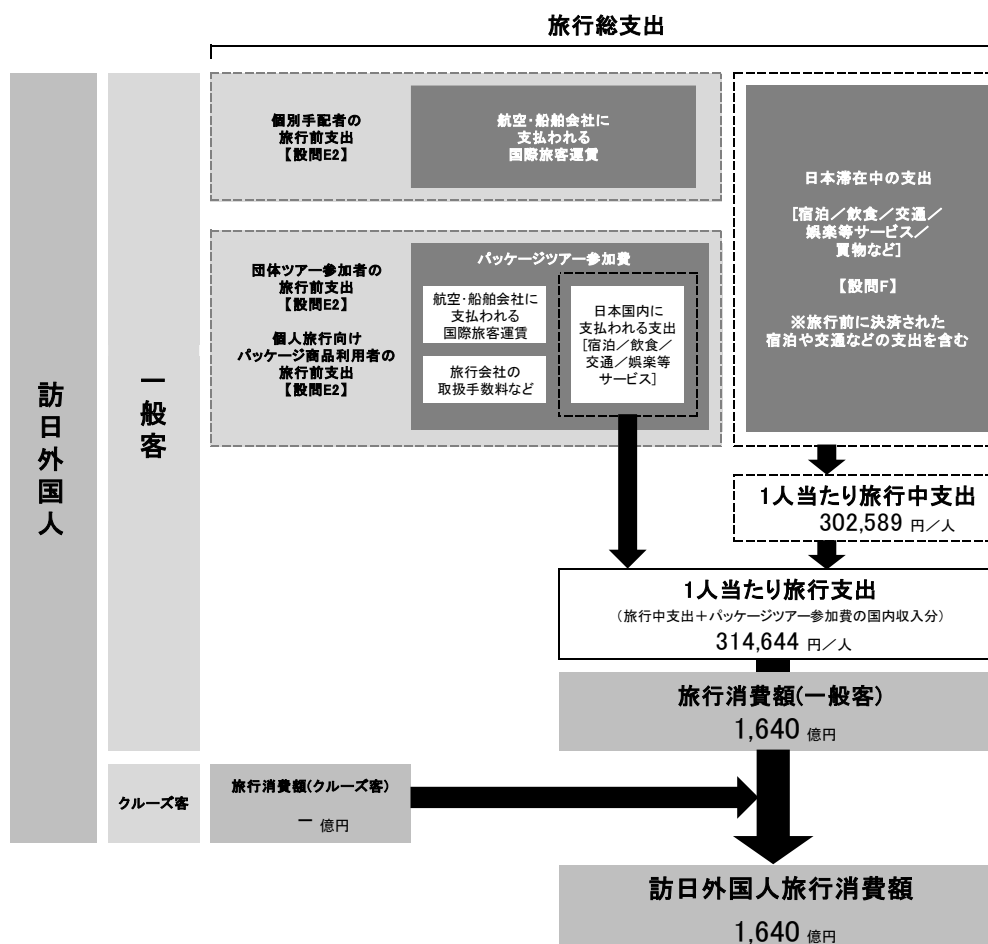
旅行総支出

訪日外国人

一般客

個別手配者の旅行前支出【設問E2】

航空･船舶会社に支払われる国際旅客運賃

日本滞在中の支出

[宿泊／飲食／交通／娯楽等サービス／買物など]

【設問F】

※旅行前に決済された宿泊や交通などの支出を含む

団体ツアー参加者の旅行前支出【設問E2】

個人旅行向けパッケージ商品利用者の旅行前支出【設問E2】

パッケージツアー参加費

航空･船舶会社に支払われる国際旅客運賃

旅行会社の取扱手数料など

日本国内に支払われる支出[宿泊／飲食／交通／娯楽等サービス]

1人当たり旅行中支出
302,589 円／人

1人当たり旅行支出
(旅行中支出＋パッケージツアー参加費の国内収入分)
314,644 円／人

旅行消費額(一般客)
1,640 億円

クルーズ客

旅行消費額(クルーズ客)
ー 億円

訪日外国人旅行消費額
1,640 億円